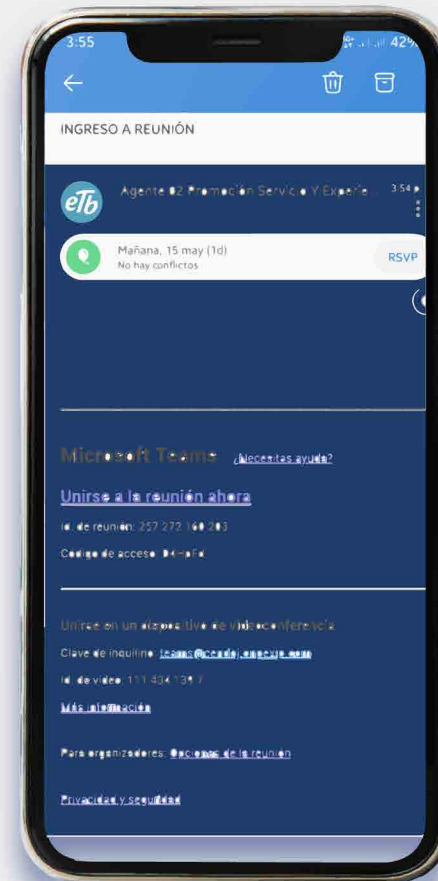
3:55
42%

INGRESO A REUNIÓN

eTb
Agente 02 Promoción Servicio Y Experie
3:54 p

Mañana, 15 may (1d)
No hay conflictos
RSVP

Microsoft Teams ¿Necesitas ayuda?

Unirse a la reunión ahora

Id. de reunión: 257 272 160 203

Código de acceso: D4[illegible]

Unirse en un dispositivo de videoconferencia

Clave de inquilino: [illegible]

Id. de video: 111 434 139 7

Más información

Para organizadores: Opciones de la reunión

Privacidad y seguridad